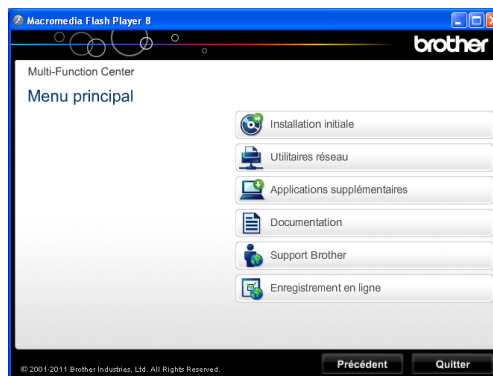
Macromedia Flash Player 8

brother

Multi-Function Center

Menu principal

Installation initiale

Utilitaires réseau

Applications supplémentaires

Documentation

Support Brother

Enregistrement en ligne

© 2001-2011 Brother Industries, Ltd. All Rights Reserved.

Précédent

Quitter